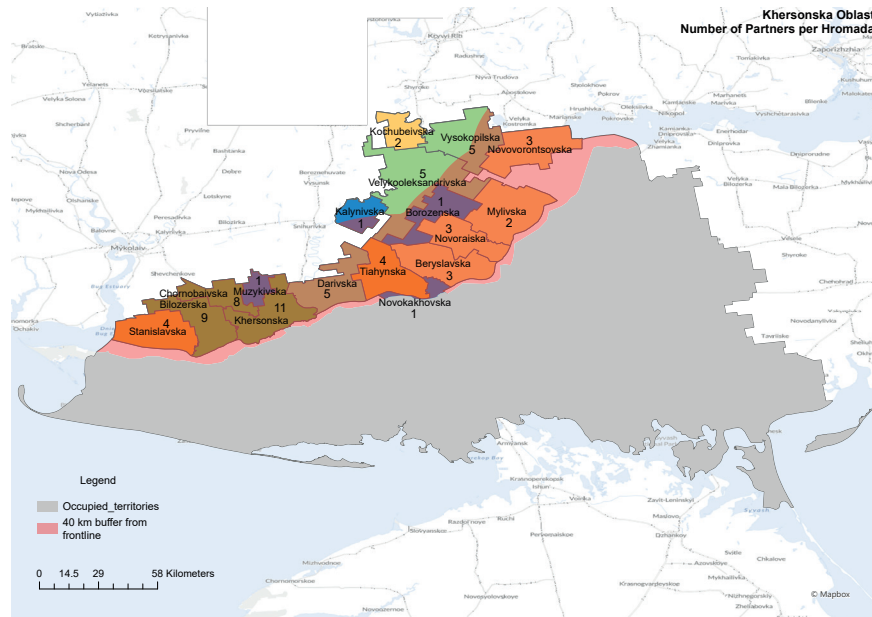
Khersonska Oblast
Number of Partners per Hromada

Kochubeivska
2
Vysokopilska
5
3
Novovorontsovska
5
Velykooleksandrivska
Kalynivska
1
1
Borozenska
Mylivska
2
3
Novoraiska
4
Tiahynska
Beryslavska
3
Darivska
5
Novokakhovska
1
Chornobaivska
1
Muzykivska
8
11
Bilozerska
9
Khersonska
4
Stanislavska

Legend
Occupied_territories
40 km buffer from frontline

0 14.5 29 58 Kilometers

© Mapbox

Mykolaiv
Kryvyi Rih
Nikopol
Zaporizhzhia